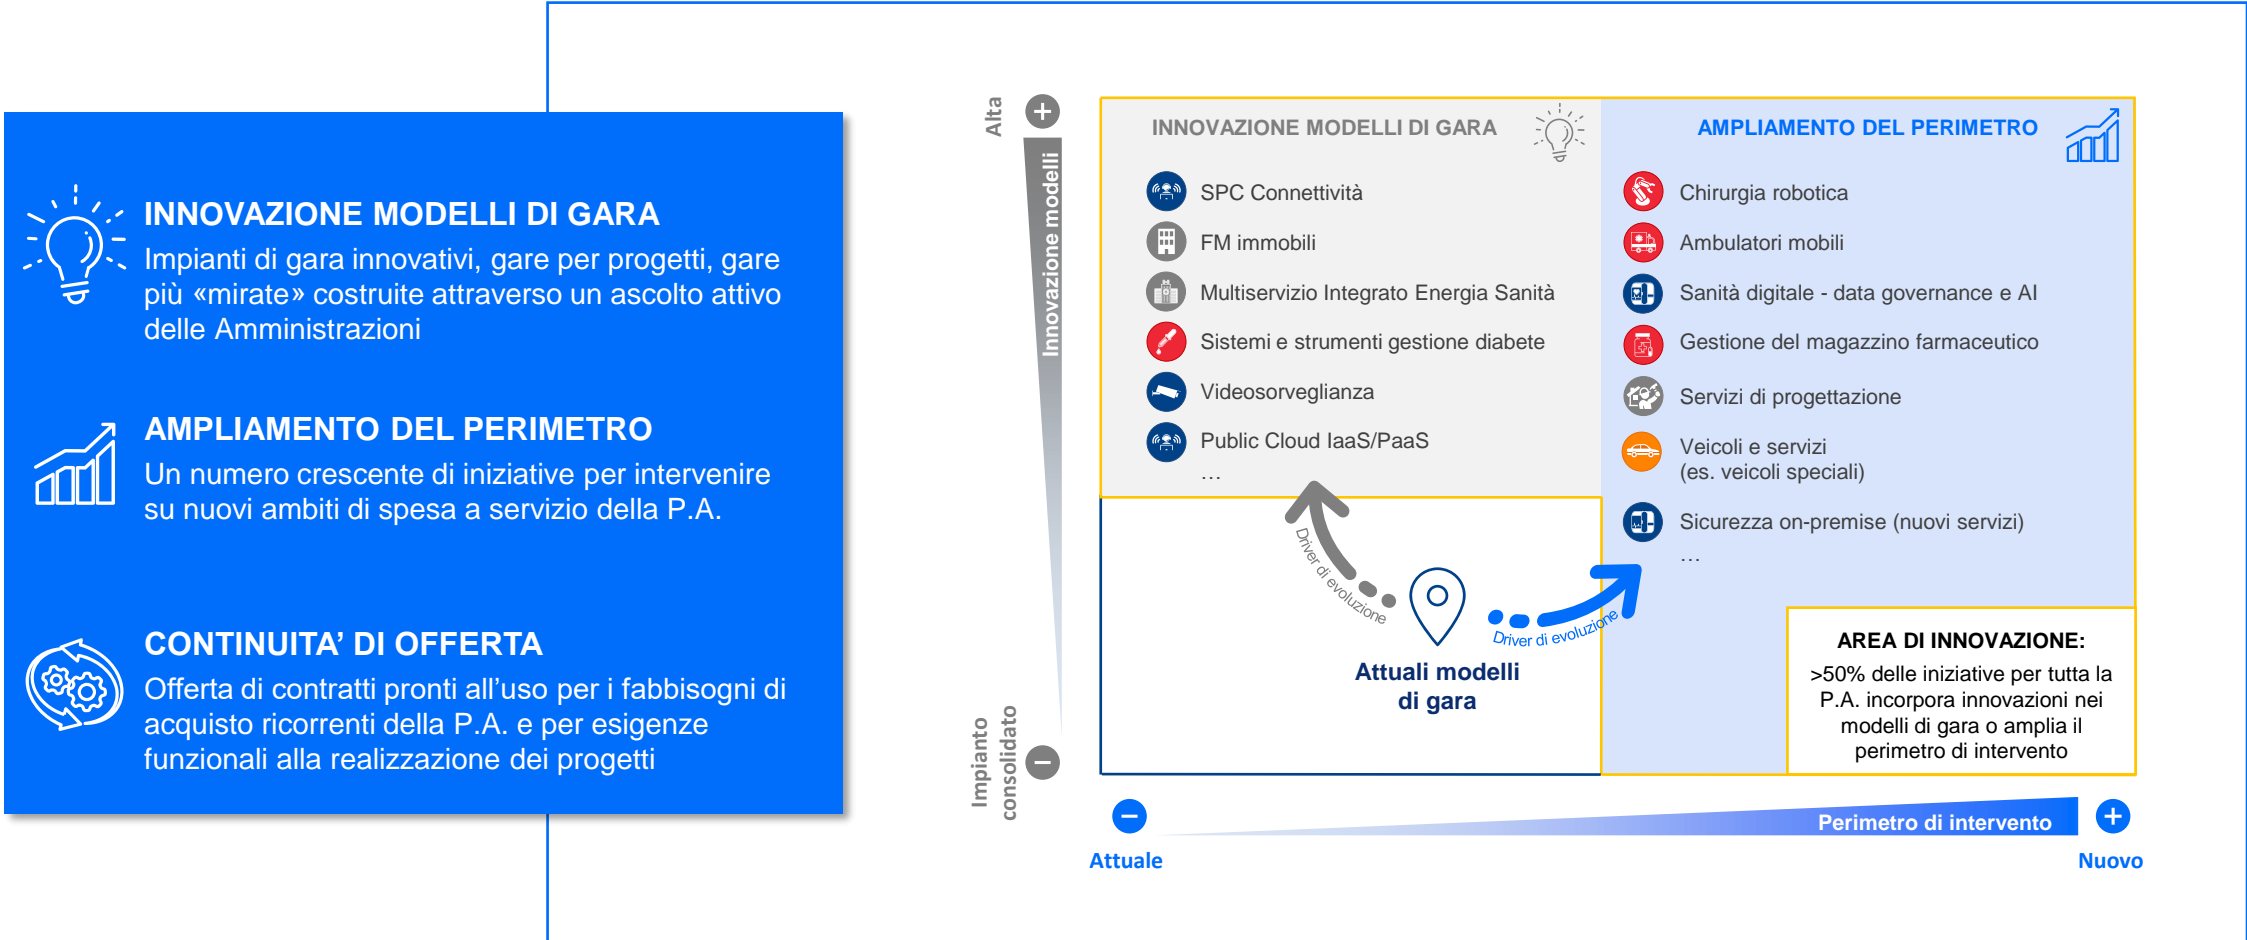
INNOVAZIONE MODELLI DI GARA
Impianti di gara innovativi, gare per progetti, gare più «mirate» costruite attraverso un ascolto attivo delle Amministrazioni

AMPLIAMENTO DEL PERIMETRO
Un numero crescente di iniziative per intervenire su nuovi ambiti di spesa a servizio della P.A.

CONTINUITA' DI OFFERTA
Offerta di contratti pronti all'uso per i fabbisogni di acquisto ricorrenti della P.A. e per esigenze funzionali alla realizzazione dei progetti

Alta
Innovazione modelli
Impianto consolidato

INNOVAZIONE MODELLI DI GARA
SPC Connettività
FM immobili
Multiservizio Integrato Energia Sanità
Sistemi e strumenti gestione diabete
Videosorveglianza
Public Cloud IaaS/PaaS
…

AMPLIAMENTO DEL PERIMETRO
Chirurgia robotica
Ambulatori mobili
Sanità digitale - data governance e AI
Gestione del magazzino farmaceutico
Servizi di progettazione
Veicoli e servizi (es. veicoli speciali)
Sicurezza on-premise (nuovi servizi)
…

Driver di evoluzione
Driver di evoluzione
Attuali modelli di gara

AREA DI INNOVAZIONE:
>50% delle iniziative per tutta la P.A. incorpora innovazioni nei modelli di gara o amplia il perimetro di intervento

Perimetro di intervento
Attuale
Nuovo